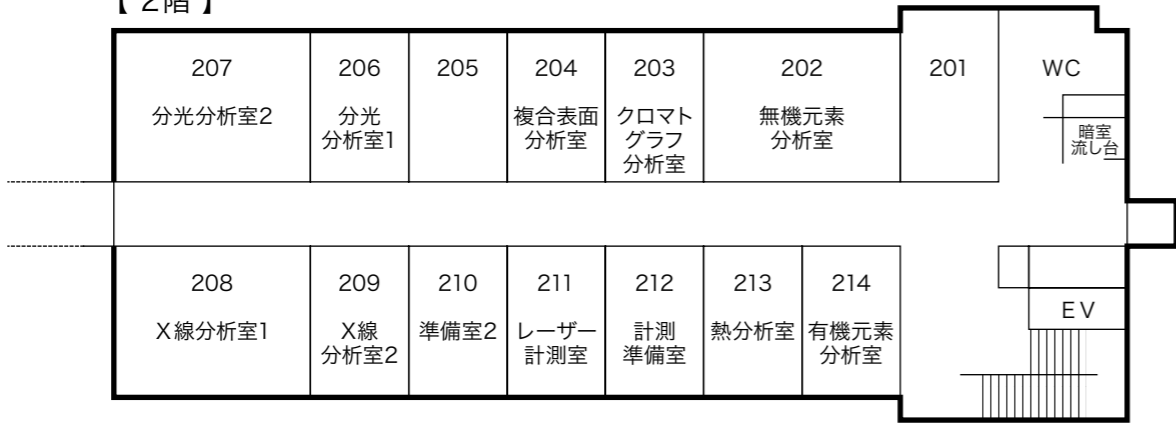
【 2階 】

207
分光分析室2

206
分光
分析室1

205

204
複合表面
分析室

203
クロマト
グラフ
分析室

202
無機元素
分析室

201

WC

暗室
流し台

208
X線分析室1

209
X線
分析室2

210
準備室2

211
レーザー
計測室

212
計測
準備室

213
熱分析室

214
有機元素
分析室

EV